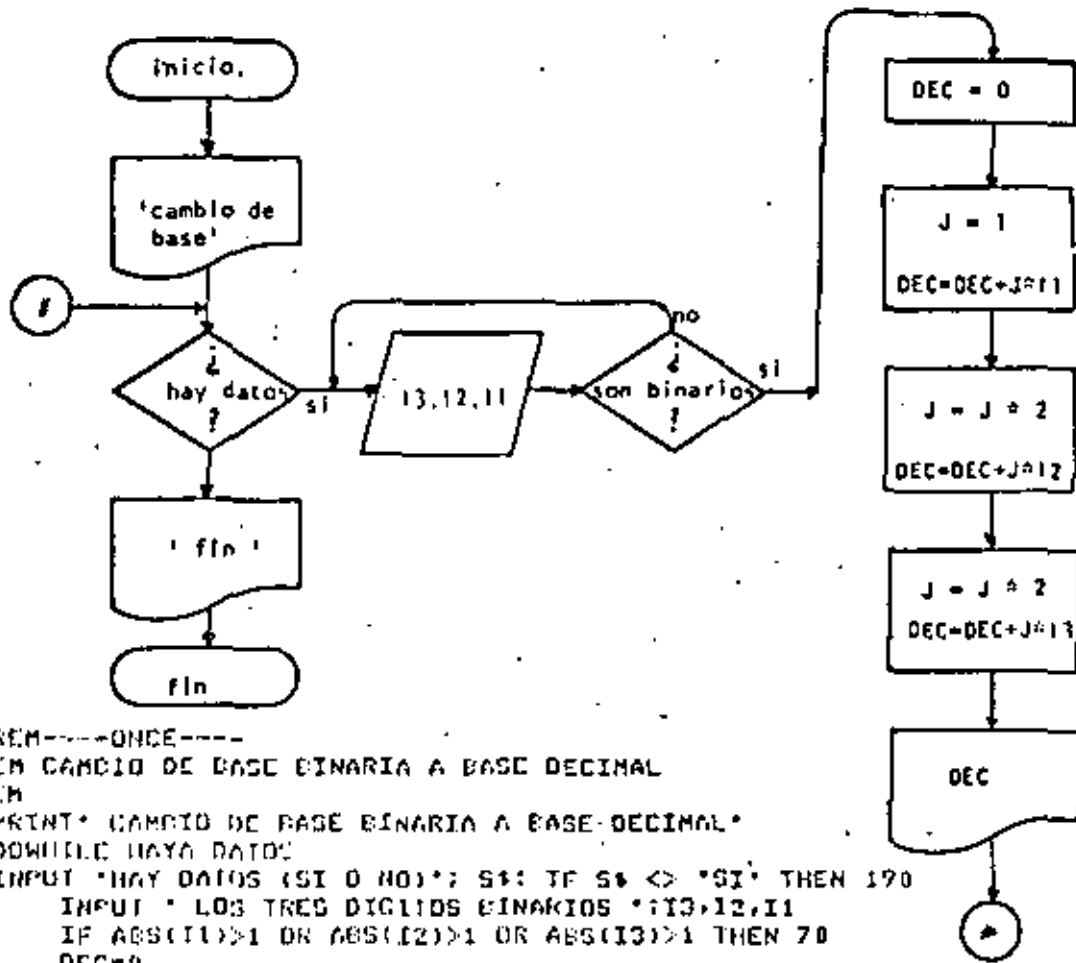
inicio,

'cambio de base'

hay datos ?

si

I3,I2,I1

no

son binarios ?

si

' fin '

fin

DEC = 0

J = 1

DEC=DEC+J*I1

J = J * 2

DEC=DEC+J*I2

J = J * 2

DEC=DEC+J*I3

DEC

REM----ONCE----
EM CAMBIO DE BASE BINARIA A BASE DECIMAL
EM
PRINT" CAMBIO DE BASE BINARIA A BASE DECIMAL"
DOWHILE HAYA DATOS
INPUT "HAY DATOS (SI O NO)"; S$: IF S$ <> "SI" THEN 170
INPUT " LOS TRES DIGITOS BINARIOS ";I3,I2,I1
IF ABS(I1)>1 OR ABS(I2)>1 OR ABS(I3)>1 THEN 70
DEC=0